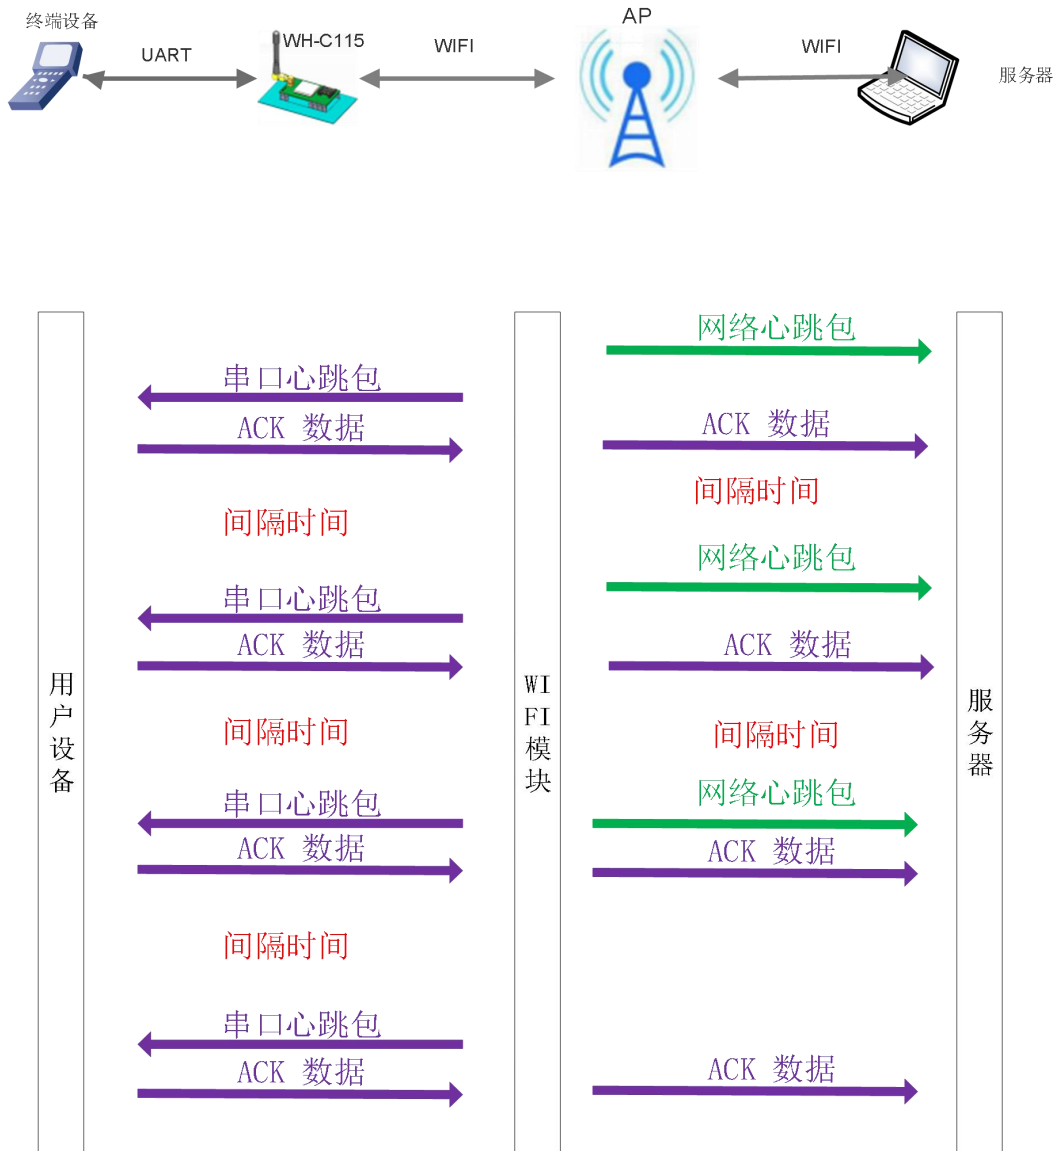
终端设备

UART

WH-C115

WIFI

AP

WIFI

服务器

用户设备

WIFI模块

服务器

网络心跳包

串口心跳包

ACK 数据

ACK 数据

间隔时间

间隔时间

网络心跳包

串口心跳包

ACK 数据

ACK 数据

间隔时间

间隔时间

网络心跳包

串口心跳包

ACK 数据

ACK 数据

间隔时间

串口心跳包

ACK 数据

ACK 数据